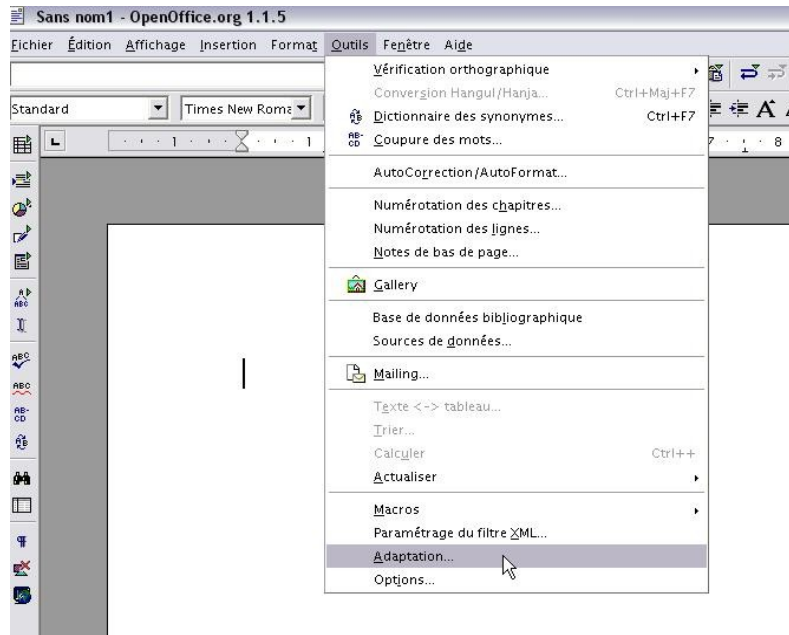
Sans nom1 - OpenOffice.org 1.1.5

Fichier Édition Affichage Insertion Format Outils Fenêtre Aide

Standard

Times New Roma

Vérification orthographique
Conversion Hangul/Hanja... Ctrl+Maj+F7
Dictionnaire des synonymes... Ctrl+F7
Coupure des mots...

AutoCorrection/AutoFormat...

Numérotation des chapitres...
Numérotation des lignes...
Notes de bas de page...

Gallery

Base de données bibliographique
Sources de données...

Mailing...

Texte <-> tableau...
Trier...
Calculer Ctrl++
Actualiser

Macros
Paramétrage du filtre XML...
Adaptation...
Options...